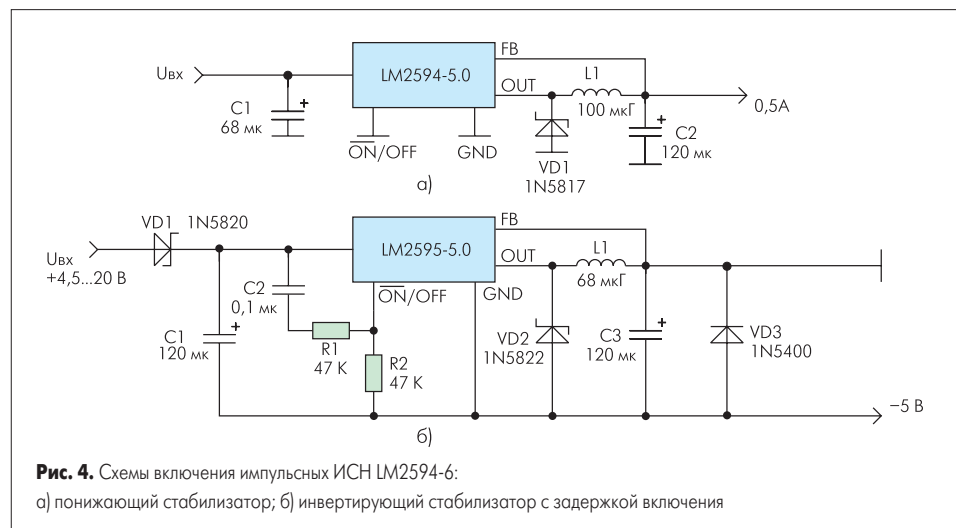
Uвх
C1
68 мк
LM2594-5.0
FB
OUT
L1
100 мкГ
0,5A
$\overline{ON}$/OFF
GND
VD1
1N5817
C2
120 мк
а)

VD1 1N5820
Uвх
+4,5...20 В
C2
0,1 мк
C1
120 мк
LM2595-5.0
FB
OUT
L1
68 мкГ
$\overline{ON}$/OFF
GND
R1
47 K
R2
47 K
VD2
1N5822
C3
120 мк
VD3
1N5400
–5 В
б)

**Рис. 4.** Схемы включения импульсных ИСН LM2594-6:
а) понижающий стабилизатор; б) инвертирующий стабилизатор с задержкой включения